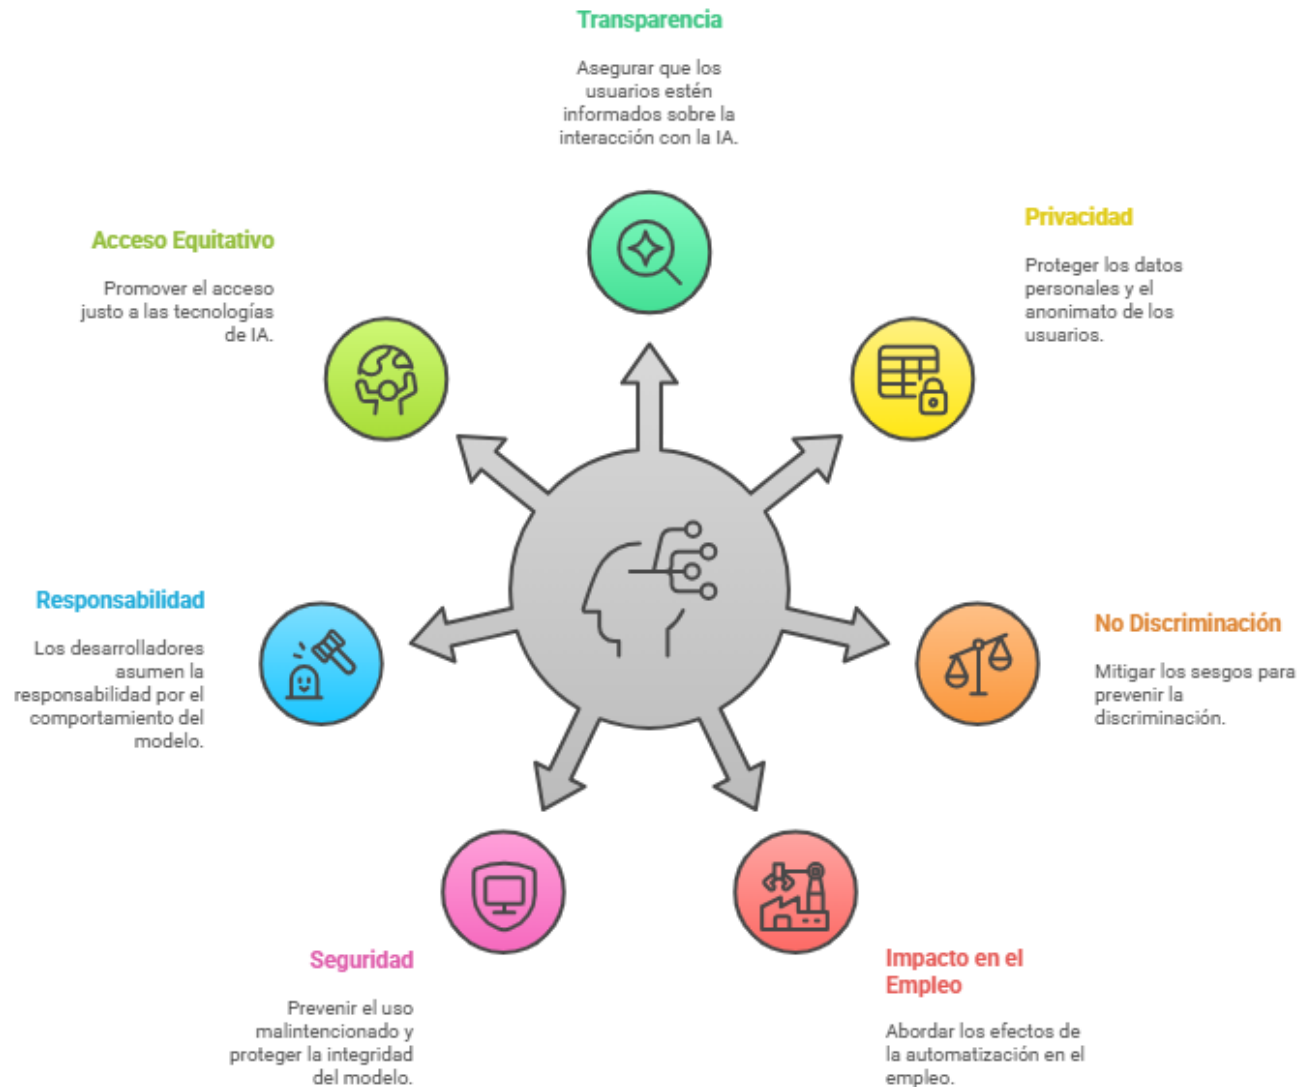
Transparencia

Asegurar que los usuarios estén informados sobre la interacción con la IA.

Acceso Equitativo

Promover el acceso justo a las tecnologías de IA.

Privacidad

Proteger los datos personales y el anonimato de los usuarios.

Responsabilidad

Los desarrolladores asumen la responsabilidad por el comportamiento del modelo.

No Discriminación

Mitigar los sesgos para prevenir la discriminación.

Seguridad

Prevenir el uso malintencionado y proteger la integridad del modelo.

Impacto en el Empleo

Abordar los efectos de la automatización en el empleo.